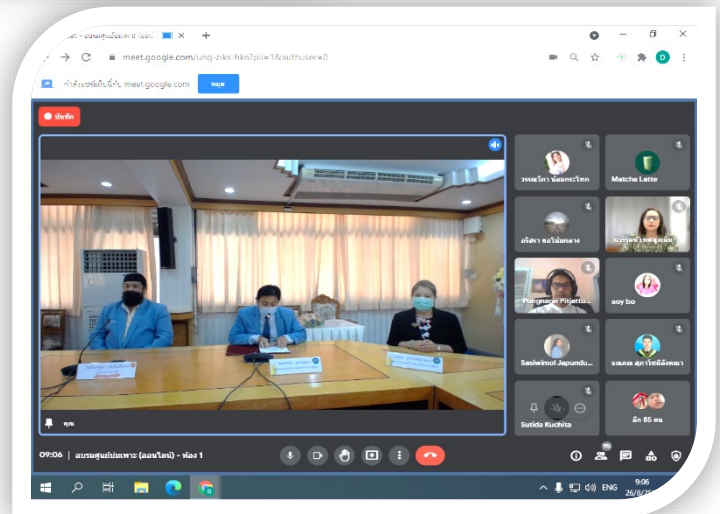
eet - อบรมศูนย์บ่มเพาะ (ออ... ×
meet.google.com/ung-zikt-hkn?pli=1&authuser=0
กำลังแชร์หน้าจอนี้กับ meet.google.com หยุด
บันทึก
คุณ
วรรณวิภา น้อยกระโทก
Matcha Latte
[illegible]
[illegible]
Phagnapa Pitjattu...
aoy bo
Sasiwimol Japundu...
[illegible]
Sutida Kuchita
อีก 85 คน
09:06 | อบรมศูนย์บ่มเพาะ (ออนไลน์) - ห้อง 1
95
ENG
9:06
26/8/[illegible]